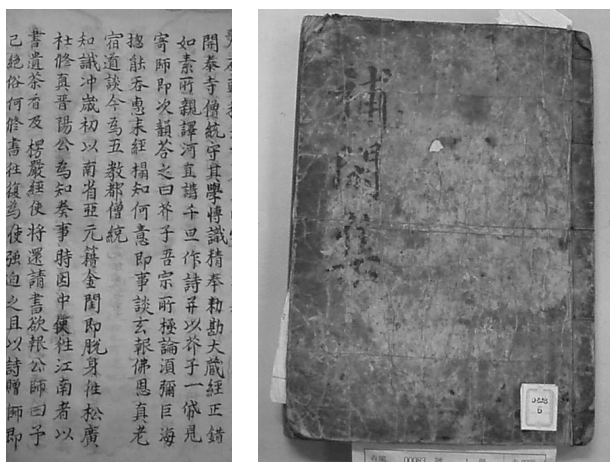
開泰寺僧執守其學博識精奉勅勘大藏經正錯如素所親譯酒直講于旦作詩并以芥子一俗見寄師即次韻答之曰芥子吾宗所極論須彌巨海揔該吞惠來經椙知何意即事談玄報佛恩真老宿道談今為五教都僧統

知識沖歲初以南省亞元籍金閨即脫身往松廣社修真晋陽公為知奏事時因中使往江南者以書遺茶香及楞嚴經使將還請書欲報公師曰予已絕俗何修書往復為使强迫之且以詩贈師即

補閑集